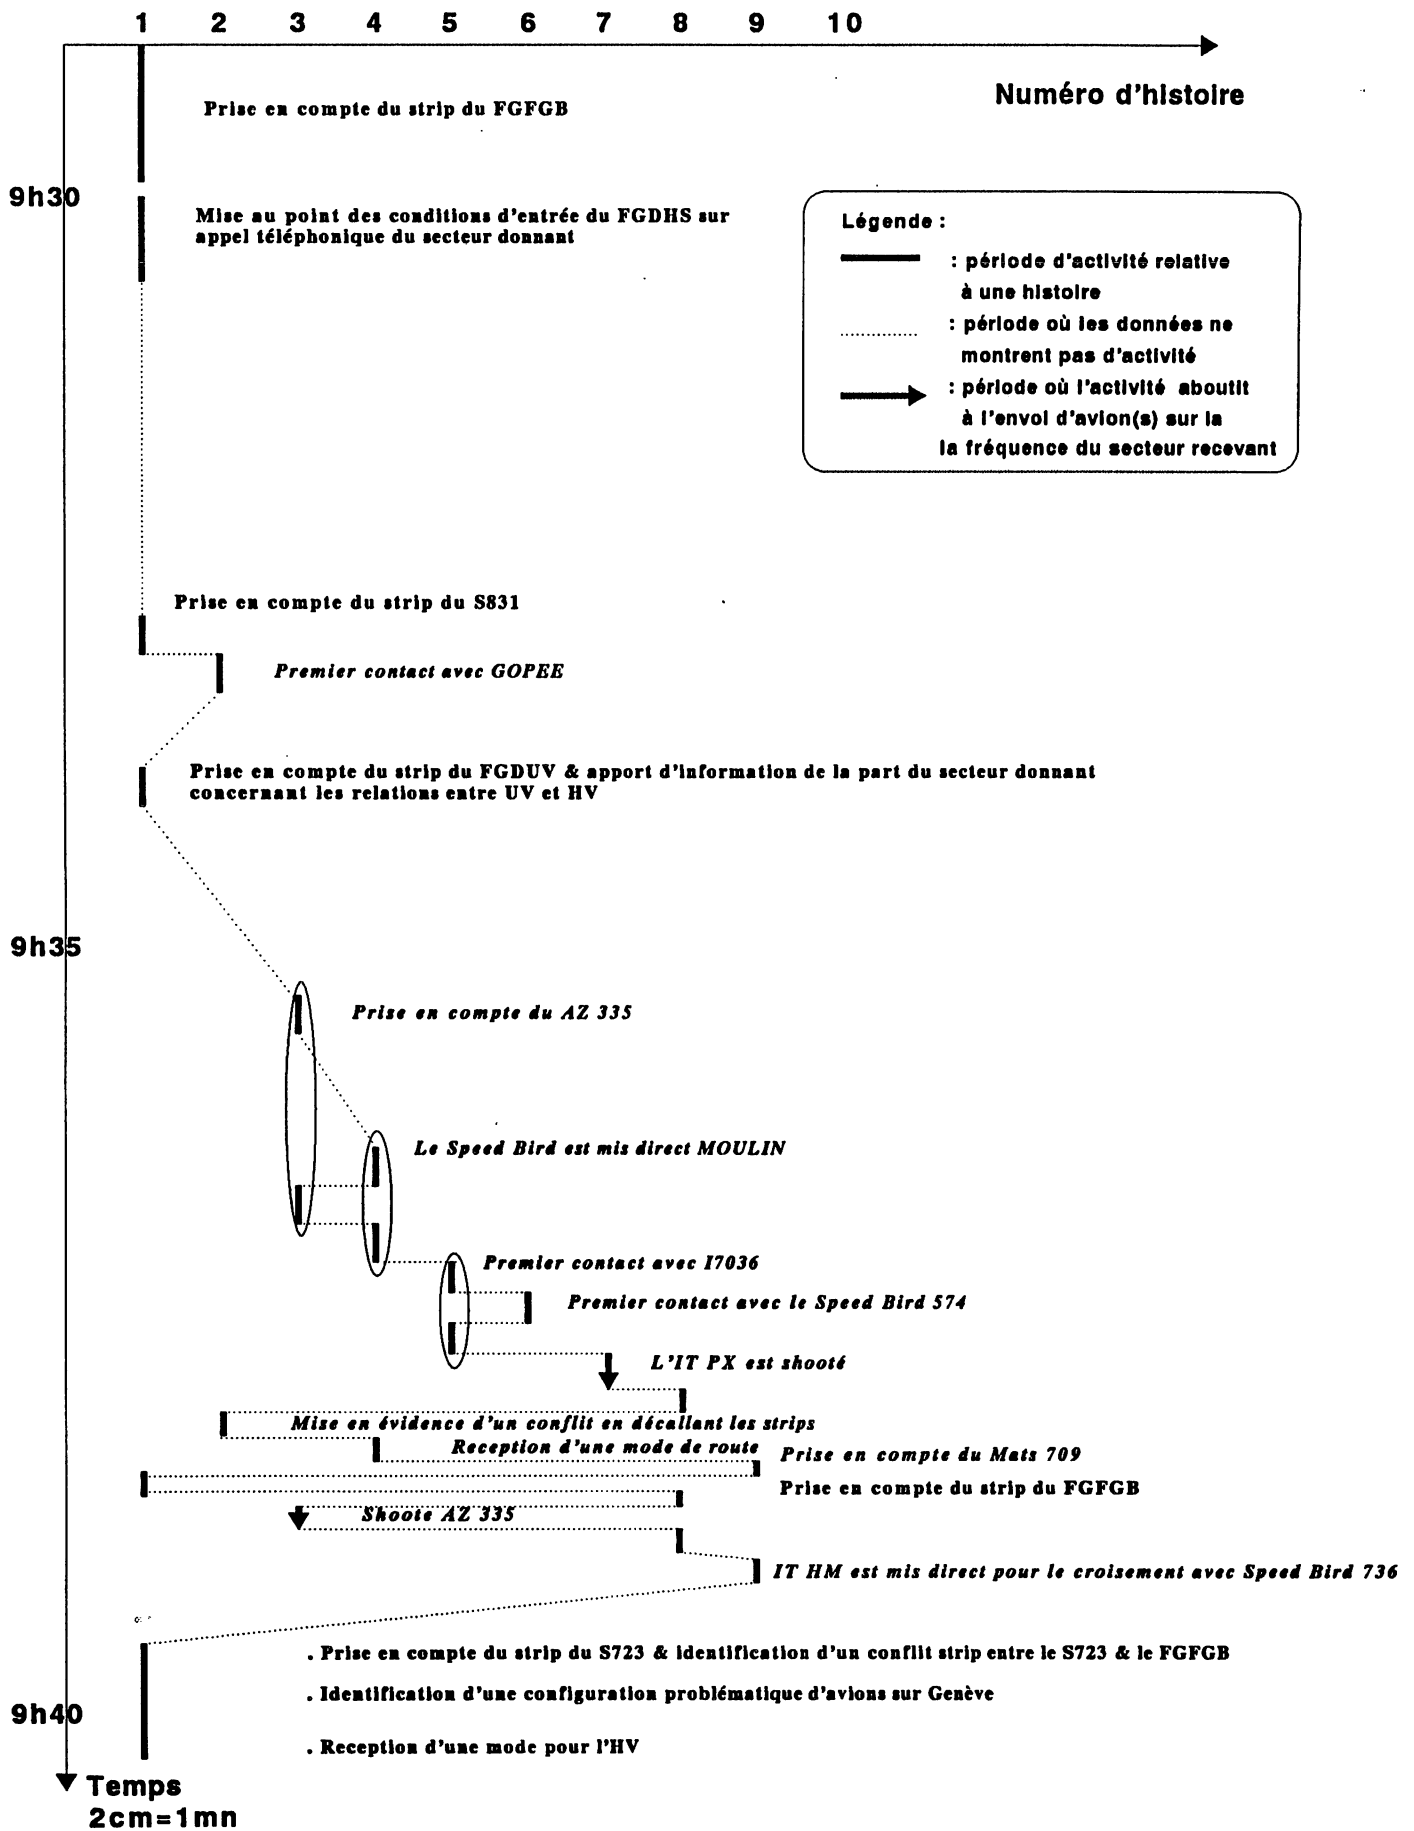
1 2 3 4 5 6 7 8 9 10

Numéro d'histoire

Prise en compte du strip du FGFGB

9h30

Mise au point des conditions d'entrée du FGDHS sur appel téléphonique du secteur donnant

Légende :

: période d'activité relative à une histoire

: période où les données ne montrent pas d'activité

: période où l'activité aboutit à l'envol d'avion(s) sur la la fréquence du secteur recevant

Prise en compte du strip du S831

Premier contact avec GOPEE

Prise en compte du strip du FGDUV & apport d'information de la part du secteur donnant concernant les relations entre UV et HV

9h35

Prise en compte du AZ 335

Le Speed Bird est mis direct MOULIN

Premier contact avec I7036

Premier contact avec le Speed Bird 574

L'IT PX est shooté

Mise en évidence d'un conflit en décallant les strips

Reception d'une mode de route

Prise en compte du Mats 709

Prise en compte du strip du FGFGB

Shoote AZ 335

IT HM est mis direct pour le croisement avec Speed Bird 736

. Prise en compte du strip du S723 & identification d'un conflit strip entre le S723 & le FGFGB

. Identification d'une configuration problématique d'avions sur Genève

9h40

. Reception d'une mode pour l'HV

Temps
2cm=1mn